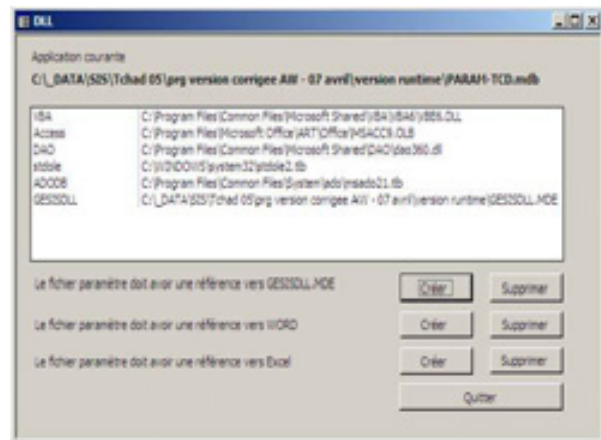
DLL

Application courante

C:\_DATA\SIS\Tchad 05\prg version corrigee AW - 07 avril\version runtime\PARAH-TCD.mdb

| | |
|---|---|
| VBA | C:\Program Files\Common Files\Microsoft Shared\VBA\VBA6\VBE6.DLL |
| Access | C:\Program Files\Microsoft Office\ART\Office\MSACC9.OLB |
| DAO | C:\Program Files\Common Files\Microsoft Shared\DAO\dao360.dll |
| stdole | C:\WINDOWS\system32\stdole2.tlb |
| ADODB | C:\Program Files\Common Files\System\ado\msado21.tlb |
| GESISDLL | C:\_DATA\SIS\Tchad 05\prg version corrigee AW - 07 avril\version runtime\GESISDLL.MDE |

Le fichier paramètre doit avoir une référence vers GESISDLL.MDE

Créer

Supprimer

Le fichier paramètre doit avoir une référence vers WORD

Créer

Supprimer

Le fichier paramètre doit avoir une référence vers Excel

Créer

Supprimer

Quitter